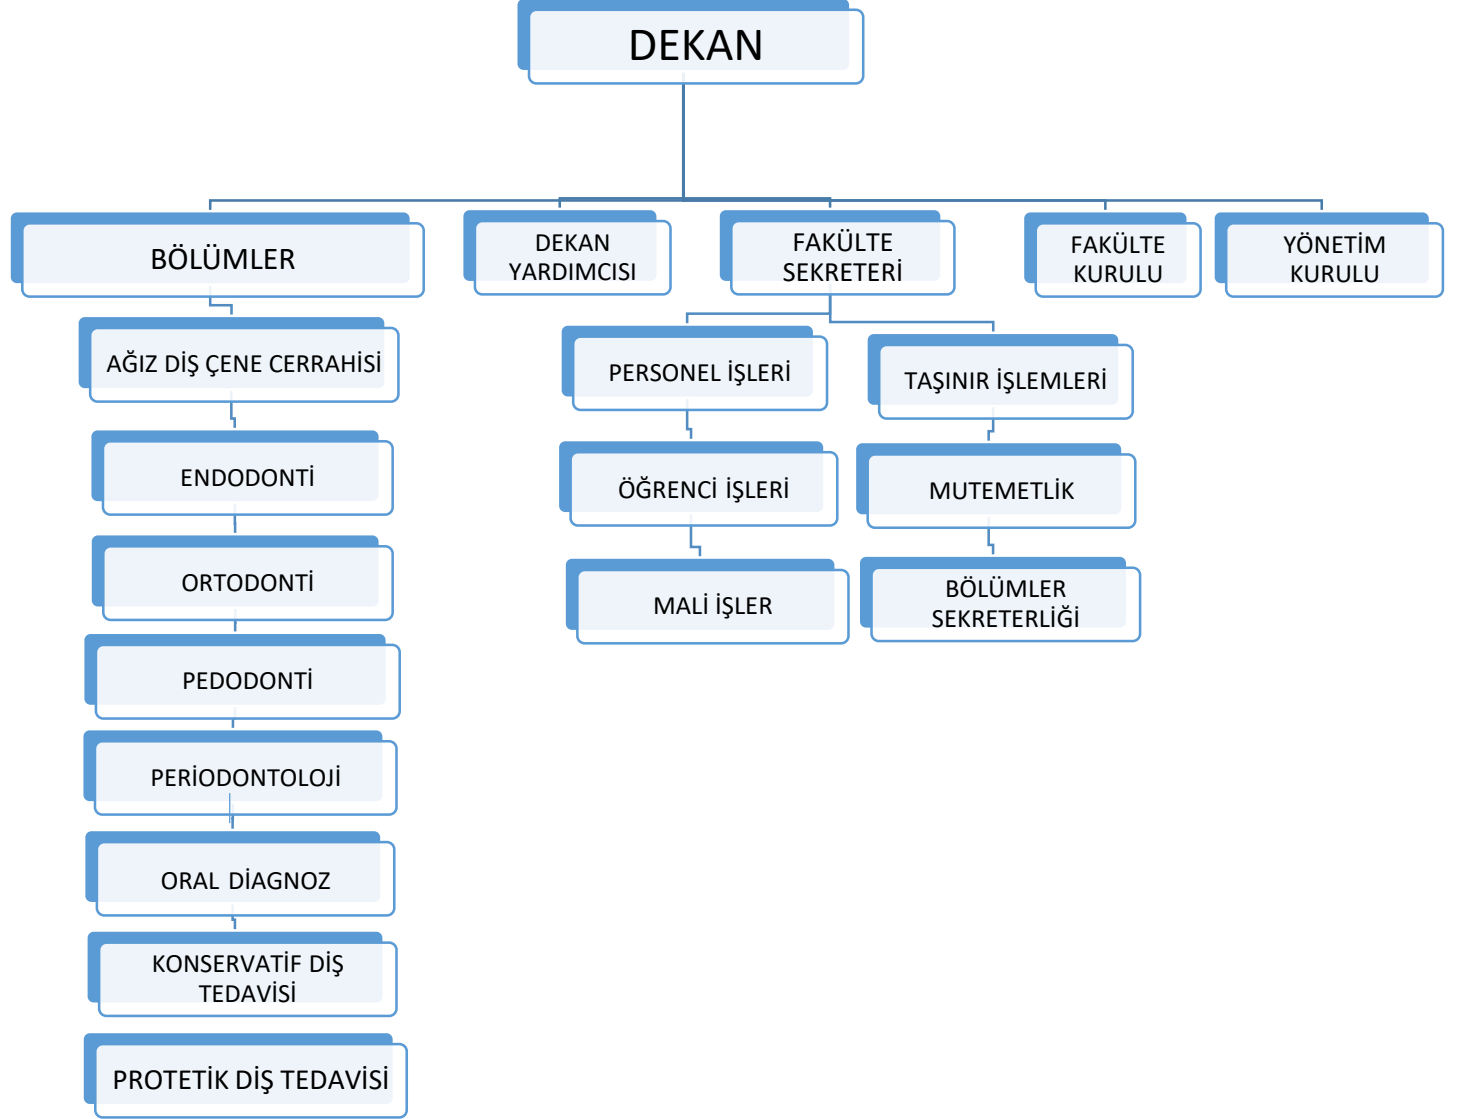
DEKAN

BÖLÜMLER

DEKAN YARDIMCISI

FAKÜLTE SEKRETERİ

FAKÜLTE KURULU

YÖNETİM KURULU

AĞIZ DİŞ ÇENE CERRAHİSİ

ENDODONTİ

ORTODONTİ

PEDODONTİ

PERİODONTOLOJİ

ORAL DİAGNOZ

KONSERVATİF DİŞ TEDAVİSİ

PROTETİK DİŞ TEDAVİSİ

PERSONEL İŞLERİ

ÖĞRENCİ İŞLERİ

MALİ İŞLER

TAŞINIR İŞLEMLERİ

MUTEMETLİK

BÖLÜMLER SEKRETERLİĞİ